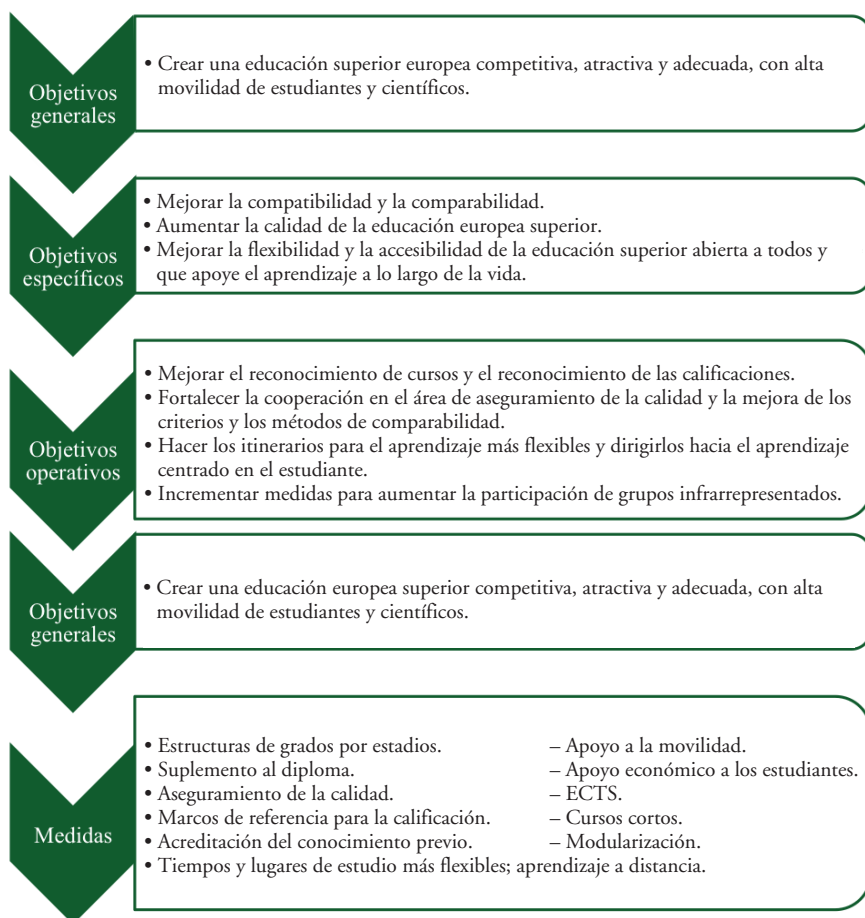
Objetivos generales

• Crear una educación superior europea competitiva, atractiva y adecuada, con alta movilidad de estudiantes y científicos.

Objetivos específicos

• Mejorar la compatibilidad y la comparabilidad.
• Aumentar la calidad de la educación europea superior.
• Mejorar la flexibilidad y la accesibilidad de la educación superior abierta a todos y que apoye el aprendizaje a lo largo de la vida.

Objetivos operativos

• Mejorar el reconocimiento de cursos y el reconocimiento de las calificaciones.
• Fortalecer la cooperación en el área de aseguramiento de la calidad y la mejora de los criterios y los métodos de comparabilidad.
• Hacer los itinerarios para el aprendizaje más flexibles y dirigirlos hacia el aprendizaje centrado en el estudiante.
• Incrementar medidas para aumentar la participación de grupos infrarrepresentados.

Objetivos generales

• Crear una educación europea superior competitiva, atractiva y adecuada, con alta movilidad de estudiantes y científicos.

Medidas

• Estructuras de grados por estadios.
• Suplemento al diploma.
• Aseguramiento de la calidad.
• Marcos de referencia para la calificación.
• Acreditación del conocimiento previo.
• Tiempos y lugares de estudio más flexibles; aprendizaje a distancia.

– Apoyo a la movilidad.
– Apoyo económico a los estudiantes.
– ECTS.
– Cursos cortos.
– Modularización.